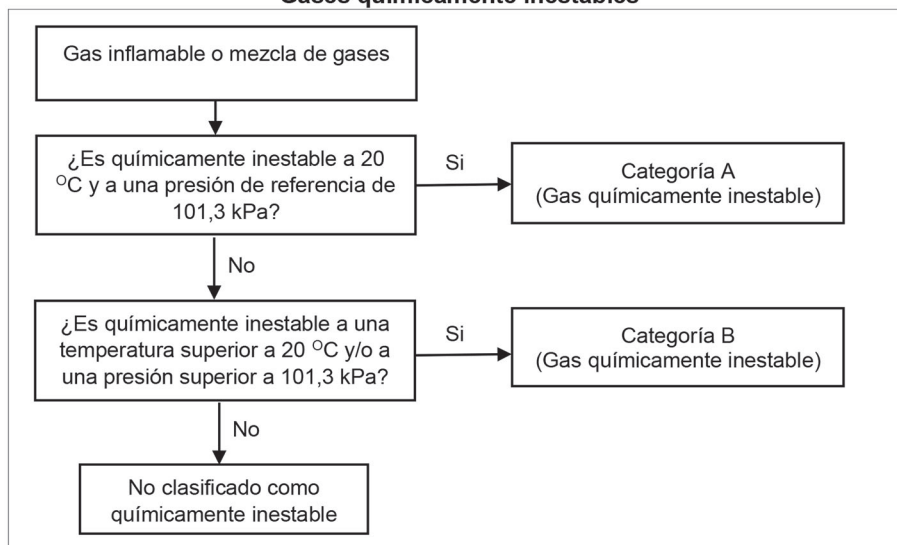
Gases químicamente inestables

Gas inflamable o mezcla de gases

¿Es químicamente inestable a 20 $^{O}$C y a una presión de referencia de 101,3 kPa?

Si

Categoría A (Gas químicamente inestable)

No

¿Es químicamente inestable a una temperatura superior a 20 $^{O}$C y/o a una presión superior a 101,3 kPa?

Si

Categoría B (Gas químicamente inestable)

No

No clasificado como químicamente inestable